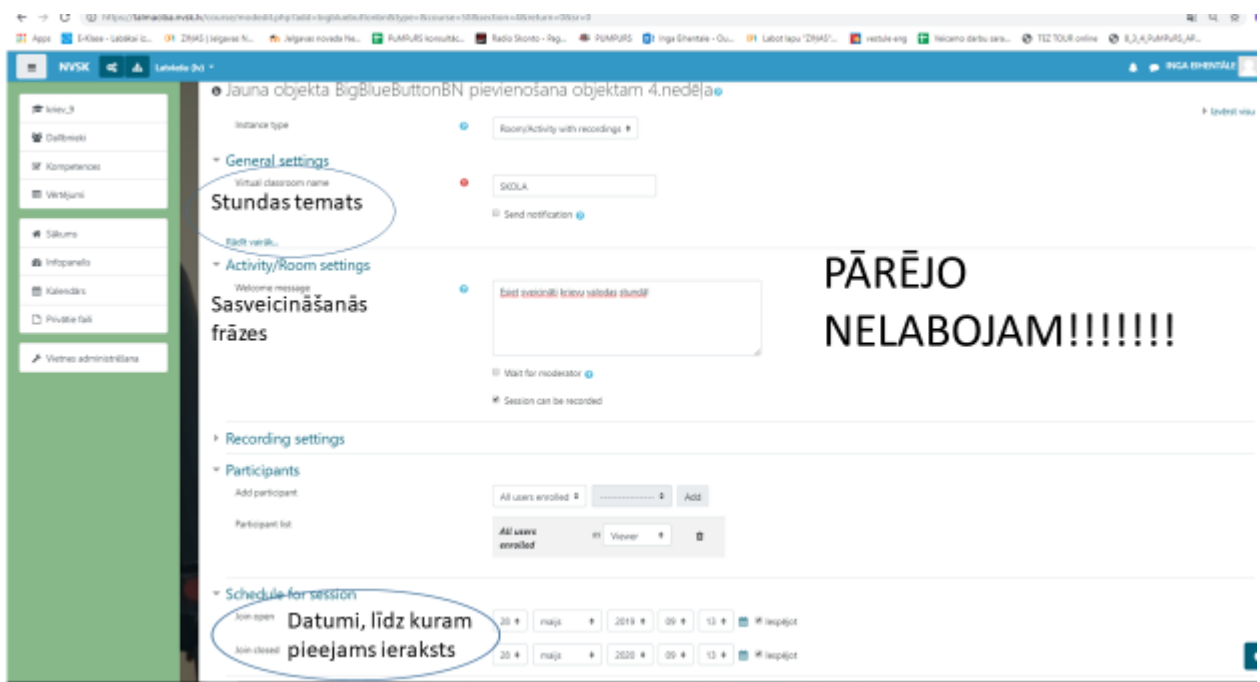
← → C https://talmacibas.nvsk.lv/course/modedit.php?add=bigbluebuttonbn&type=&course=50&section=4&return=0&sr=0

Apps E-Klase - Labākais iz... ZIŅAS | Jelgavas N... Jelgavas novada Na... PuMPuRS konsultāc... Radio Skonto - Peg... PUMPURS Inga Bhentale - Ou... Labot lapu "ZIŅAS"... vestule eng Nekamo darbu sara... TEZ TOUR online 8_3_4_PuMPuRS_AP...

NVSK Latviešu (lv) INGA BHENTALE

krievv_9
Dalībnieki
Kompetences
Vērtējumi
Sākums
Infopanelis
Kalendārs
Privātie faili
Vietnes administrēšana

Jauna objekta BigBlueButtonBN pievienošana objektam 4.nedēļa

Izvērst visu

Instance type Room/Activity with recordings

General settings
Virtual classroom name SKOLA
Stundas temats
Send notification
Rādīt vairāk...

Activity/Room settings
Welcome message Esiet sveicināti krievu valodas stundā!
Sasveicināšanās frāzes
Wait for moderator
Session can be recorded

PĀRĒJO NELABOJAM!!!!!!!

Recording settings

Participants
Add participant All users enrolled ------------- Add
Participant list All users enrolled as Viewer

Schedule for session
Join open 20 maijs 2019 09 13 Iespējot
Join closed 20 maijs 2020 09 13 Iespējot
Datumi, līdz kuram pieejams ieraksts